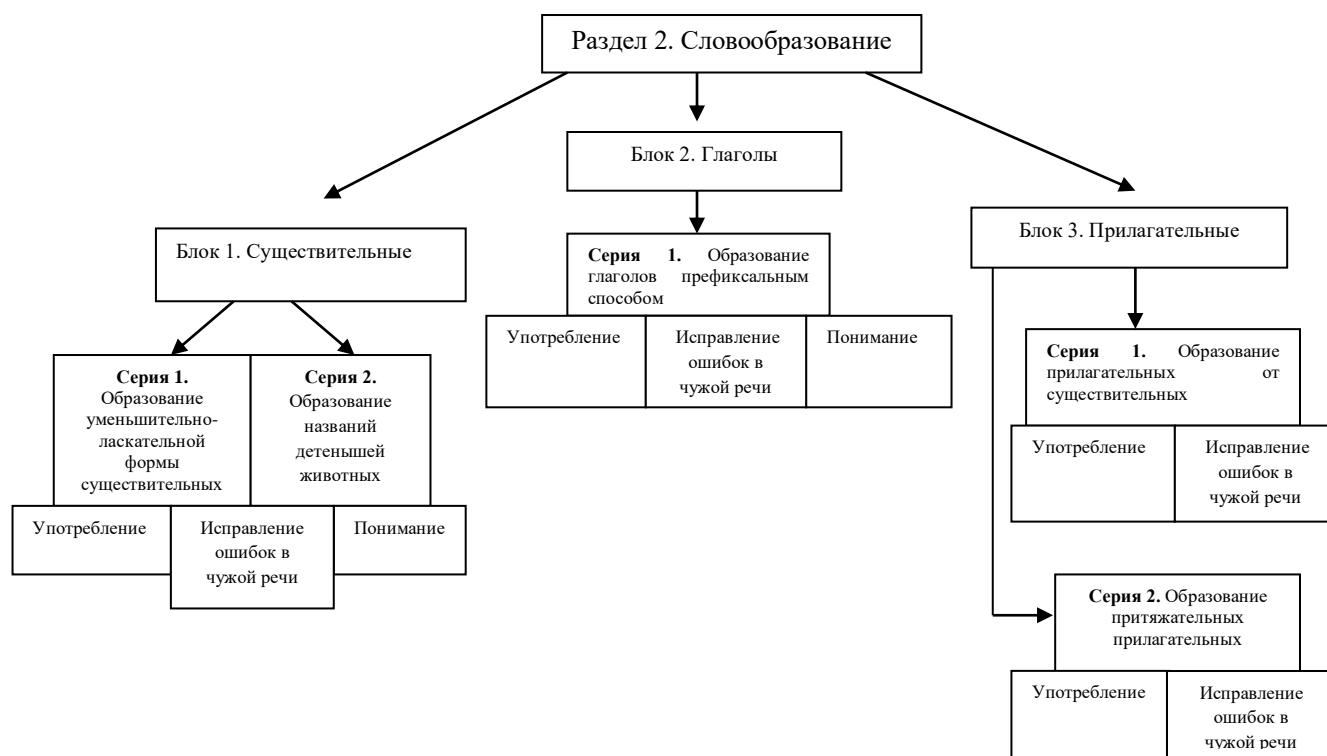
Раздел 2. Словообразование

Блок 1. Существительные

Серия 1. Образование уменьшительно-ласкательной формы существительных

Серия 2. Образование названий детенышей животных

Употребление

Исправление ошибок в чужой речи

Понимание

Блок 2. Глаголы

Серия 1. Образование глаголов префиксальным способом

Употребление

Исправление ошибок в чужой речи

Понимание

Блок 3. Прилагательные

Серия 1. Образование прилагательных от существительных

Употребление

Исправление ошибок в чужой речи

Серия 2. Образование притяжательных прилагательных

Употребление

Исправление ошибок в чужой речи